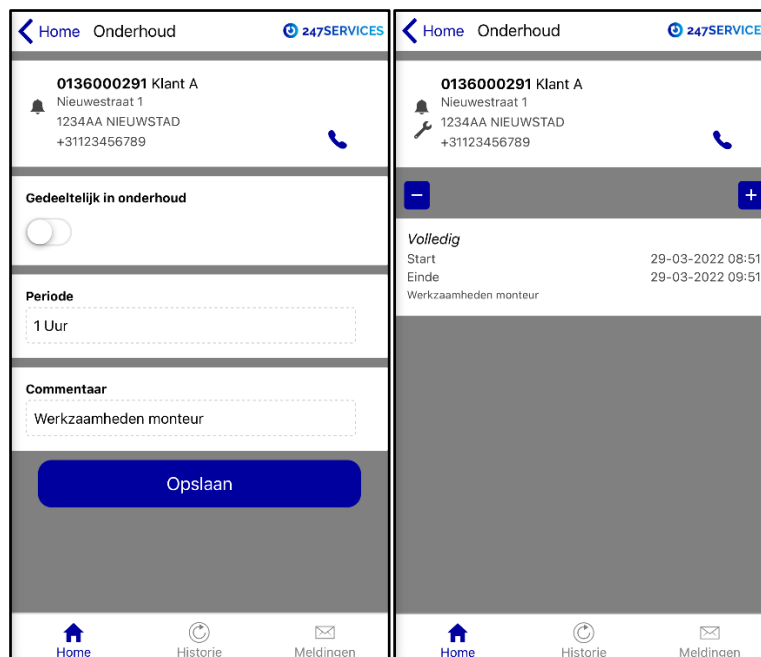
Home Onderhoud 247SERVICES

0136000291 Klant A
Nieuwestraat 1
1234AA NIEUWSTAD
+31123456789

Gedeeltelijk in onderhoud

Periode
1 Uur

Commentaar
Werkzaamheden monteur

Opslaan

Home Historie Meldingen

Home Onderhoud 247SERVICE

0136000291 Klant A
Nieuwestraat 1
1234AA NIEUWSTAD
+31123456789

−
+

Volledig
Start 29-03-2022 08:51
Einde 29-03-2022 09:51
Werkzaamheden monteur

Home Historie Meldingen